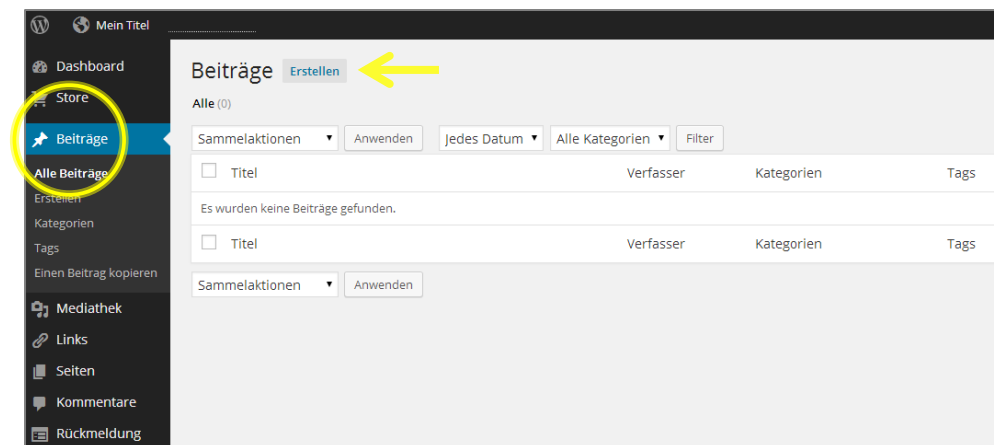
Mein Titel

Dashboard
Store
Beiträge
Alle Beiträge
Erstellen
Kategorien
Tags
Einen Beitrag kopieren
Mediathek
Links
Seiten
Kommentare
Rückmeldung

Beiträge Erstellen

Alle (0)

Sammelaktionen ▾ Anwenden Jedes Datum ▾ Alle Kategorien ▾ Filter

| | Titel | Verfasser | Kategorien | Tags |
|---|---|---|---|---|
| Es wurden keine Beiträge gefunden. | | | | |
| | Titel | Verfasser | Kategorien | Tags |

Sammelaktionen ▾ Anwenden